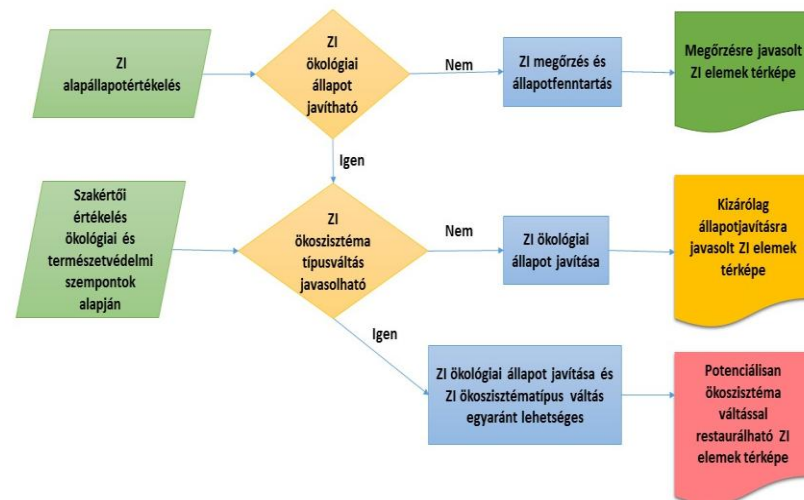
ZI alapállapotértékelés

ZI ökológiai állapot javítható

Nem

ZI megőrzés és állapotfenntartás

Megőrzésre javasolt ZI elemek térképe

Igen

Szakértői értékelés ökológiai és természetvédelmi szempontok alapján

ZI ökoszisztéma típusváltás javasolható

Nem

ZI ökológiai állapot javítása

Kizárólag állapotjavításra javasolt ZI elemek térképe

Igen

ZI ökológiai állapot javítása és ZI ökoszisztématípus váltás egyaránt lehetséges

Potenciálisan ökoszisztéma váltással restaurálható ZI elemek térképe